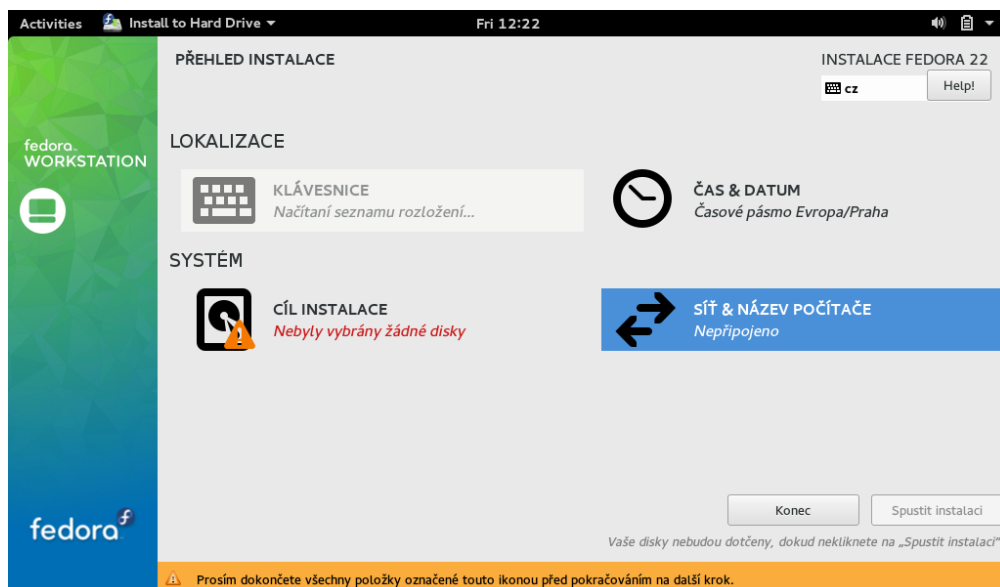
Activities Install to Hard Drive ▾ Fri 12:22

fedora WORKSTATION

PŘEHLED INSTALACE

INSTALACE FEDORA 22

cz

Help!

LOKALIZACE

KLÁVESNICE
Načítaní seznamu rozložení...

ČAS & DATUM
Časové pásmo Evropa/Praha

SYSTÉM

CÍL INSTALACE
Nebyly vybrány žádné disky

SÍŤ & NÁZEV POČÍTAČE
Nepřipojeno

fedora

Konec

Spustit instalaci

Vaše disky nebudou dotčeny, dokud nekliknete na „Spustit instalaci"

Prosím dokončete všechny položky označené touto ikonou před pokračováním na další krok.